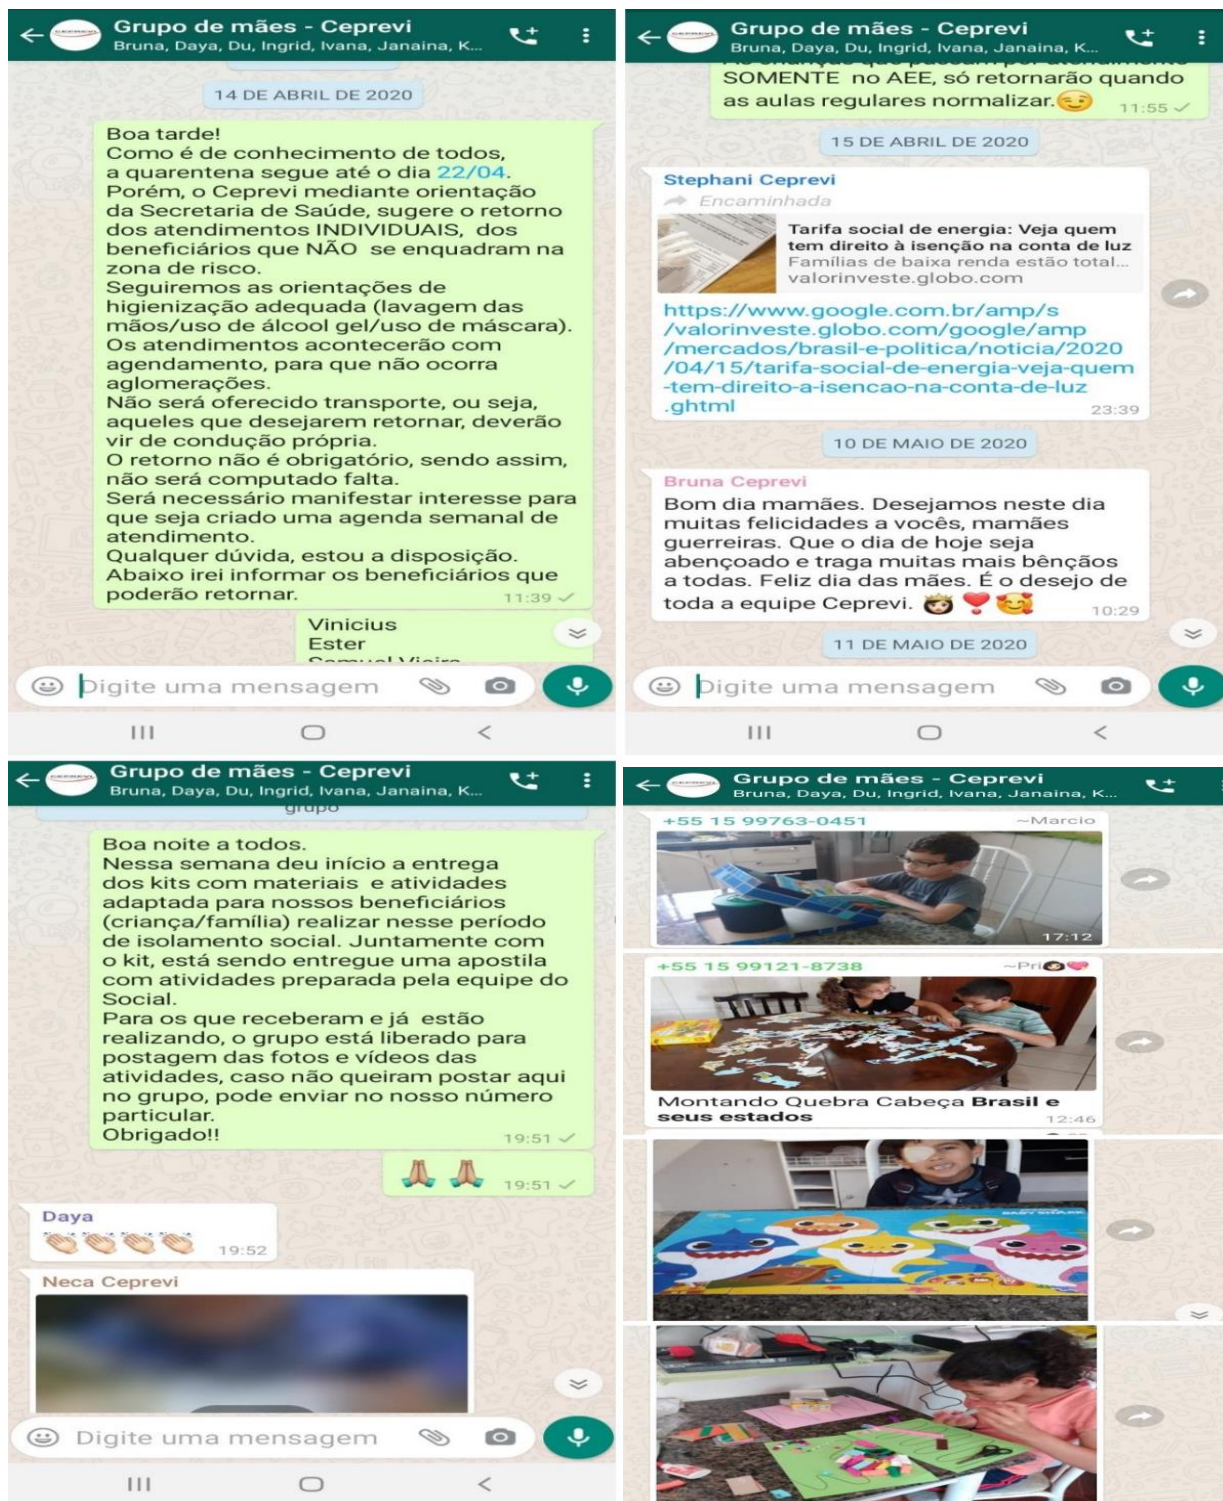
Grupo de mães - Ceprevi
Bruna, Daya, Du, Ingrid, Ivana, Janaina, K...

14 DE ABRIL DE 2020

Boa tarde!
Como é de conhecimento de todos, a quarentena segue até o dia 22/04.
Porém, o Ceprevi mediante orientação da Secretaria de Saúde, sugere o retorno dos atendimentos INDIVIDUAIS, dos beneficiários que NÃO se enquadram na zona de risco.
Seguiremos as orientações de higienização adequada (lavagem das mãos/uso de álcool gel/uso de máscara).
Os atendimentos acontecerão com agendamento, para que não ocorra aglomerações.
Não será oferecido transporte, ou seja, aqueles que desejarem retornar, deverão vir de condução própria.
O retorno não é obrigatório, sendo assim, não será computado falta.
Será necessário manifestar interesse para que seja criado uma agenda semanal de atendimento.
Qualquer dúvida, estou a disposição.
Abaixo irei informar os beneficiários que poderão retornar. 11:39

Vinicius
Ester
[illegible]

Digite uma mensagem

Grupo de mães - Ceprevi
Bruna, Daya, Du, Ingrid, Ivana, Janaina, K...

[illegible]
SOMENTE no AEE, só retornarão quando as aulas regulares normalizar. 11:55

15 DE ABRIL DE 2020

Stephani Ceprevi
Encaminhada
Tarifa social de energia: Veja quem tem direito à isenção na conta de luz
Famílias de baixa renda estão total...
valorinveste.globo.com
https://www.google.com.br/amp/s/valorinveste.globo.com/google/amp/mercados/brasil-e-politica/noticia/2020/04/15/tarifa-social-de-energia-veja-quem-tem-direito-a-isencao-na-conta-de-luz.ghtml 23:39

10 DE MAIO DE 2020

Bruna Ceprevi
Bom dia mamães. Desejamos neste dia muitas felicidades a vocês, mamães guerreiras. Que o dia de hoje seja abençoado e traga muitas mais bênçãos a todas. Feliz dia das mães. É o desejo de toda a equipe Ceprevi. 10:29

11 DE MAIO DE 2020

Digite uma mensagem

Grupo de mães - Ceprevi
Bruna, Daya, Du, Ingrid, Ivana, Janaina, K...

grupo

Boa noite a todos.
Nessa semana deu início a entrega dos kits com materiais e atividades adaptada para nossos beneficiários (criança/família) realizar nesse período de isolamento social. Juntamente com o kit, está sendo entregue uma apostila com atividades preparada pela equipe do Social.
Para os que receberam e já estão realizando, o grupo está liberado para postagem das fotos e vídeos das atividades, caso não queiram postar aqui no grupo, pode enviar no nosso número particular.
Obrigado!! 19:51

🙏 🙏 19:51

Daya
👏👏👏👏 19:52

Neca Ceprevi

Digite uma mensagem

Grupo de mães - Ceprevi
Bruna, Daya, Du, Ingrid, Ivana, Janaina, K...

+55 15 99763-0451 ~Marcio
17:12

+55 15 99121-8738 ~Pri
Montando Quebra Cabeça Brasil e seus estados 12:46

BABY SHARK